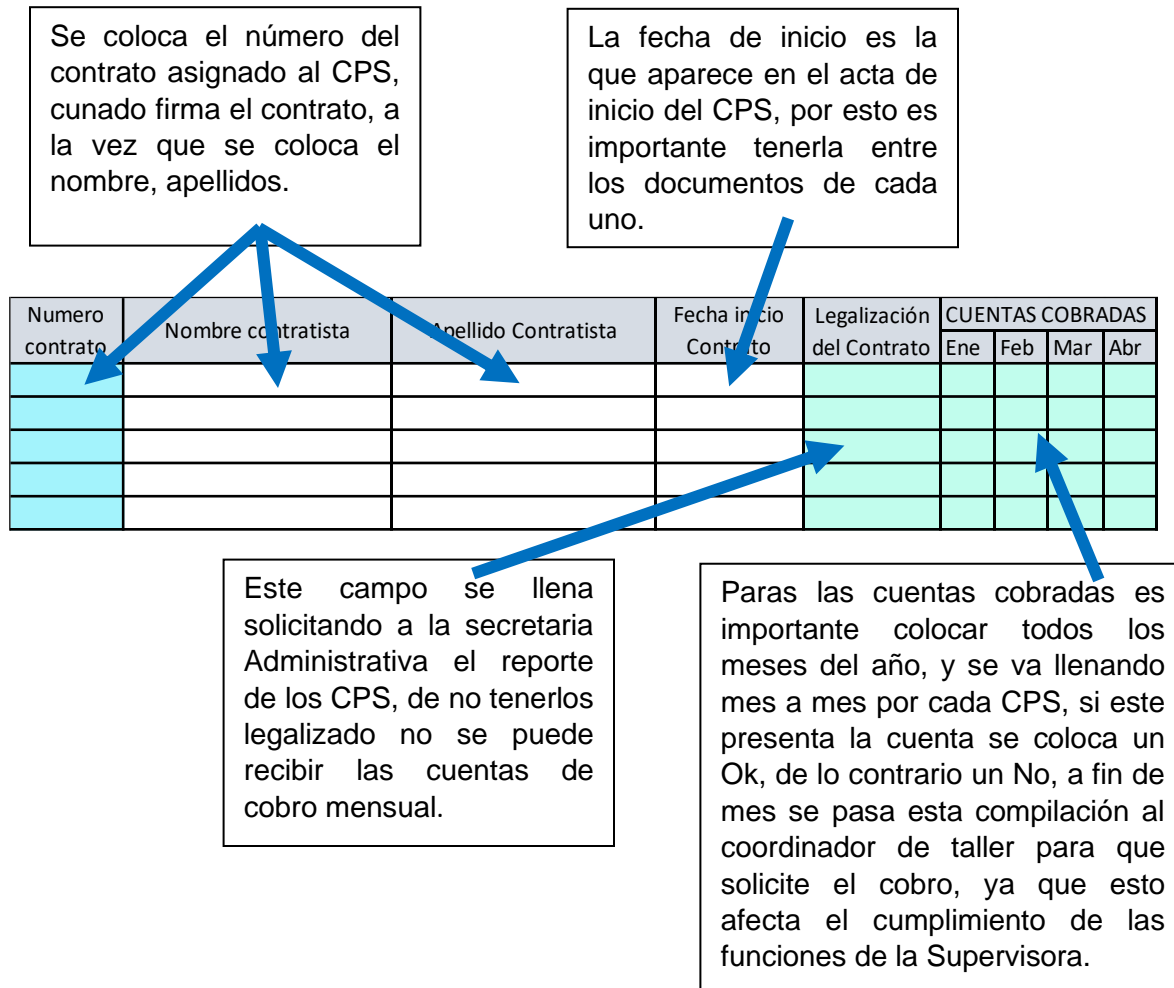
Se coloca el número del contrato asignado al CPS, cunado firma el contrato, a la vez que se coloca el nombre, apellidos.

La fecha de inicio es la que aparece en el acta de inicio del CPS, por esto es importante tenerla entre los documentos de cada uno.

| Numero contrato | Nombre contratista | Apellido Contratista | Fecha inicio Contrato | Legalización del Contrato | CUENTAS COBRADAS Ene | Feb | Mar | Abr |
|---|---|---|---|---|---|---|---|---|
| | | | | | | | | |
| | | | | | | | | |
| | | | | | | | | |
| | | | | | | | | |
| | | | | | | | | |

Este campo se llena solicitando a la secretaria Administrativa el reporte de los CPS, de no tenerlos legalizado no se puede recibir las cuentas de cobro mensual.

Paras las cuentas cobradas es importante colocar todos los meses del año, y se va llenando mes a mes por cada CPS, si este presenta la cuenta se coloca un Ok, de lo contrario un No, a fin de mes se pasa esta compilación al coordinador de taller para que solicite el cobro, ya que esto afecta el cumplimiento de las funciones de la Supervisora.